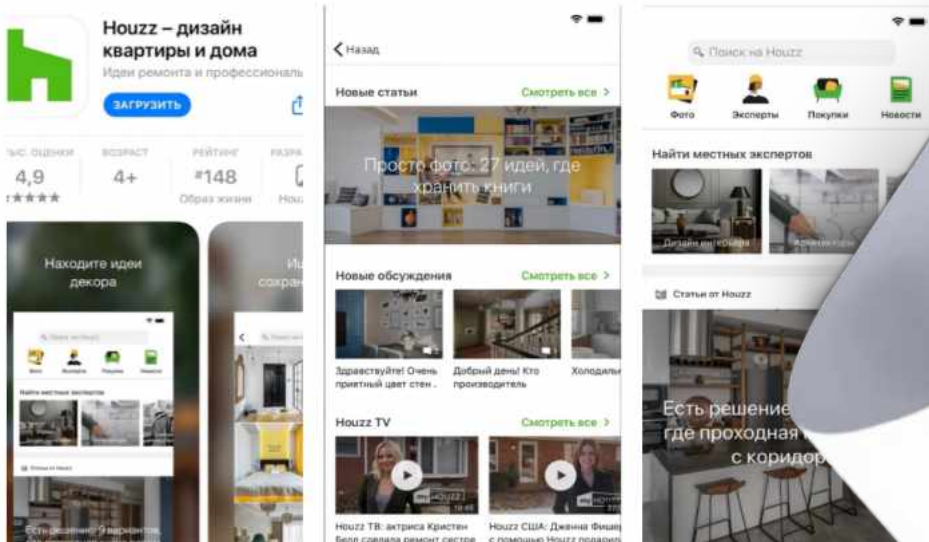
Houzz – дизайн квартиры и дома

Идеи ремонта и профессионалы

ЗАГРУЗИТЬ

ТЫС. ОЦЕНКИ
4,9
★★★★

ВОЗРАСТ
4+

РЕЙТИНГ
#148
Образ жизни

РАЗРА
Hou

Находите идеи декора

Ид сохра

Есть решение: 9 вариантов

‹ Назад

Новые статьи
Смотреть все ›

Просто фото: 27 идей, где хранить книги

Новые обсуждения
Смотреть все ›

Здравствуйте! Очень приятный цвет стен ..

Добрый день! Кто производитель

Холодильн

Houzz TV
Смотреть все ›

Houzz ТВ: актриса Кристен Белл сделала ремонт сестре

Houzz США: Дженна Фишер с помощью Houzz подарил

Поиск на Houzz

Фото
Эксперты
Покупки
Новости

Найти местных экспертов

Дизайн интерьера

Статьи от Houzz

Есть решение где проходная с коридор